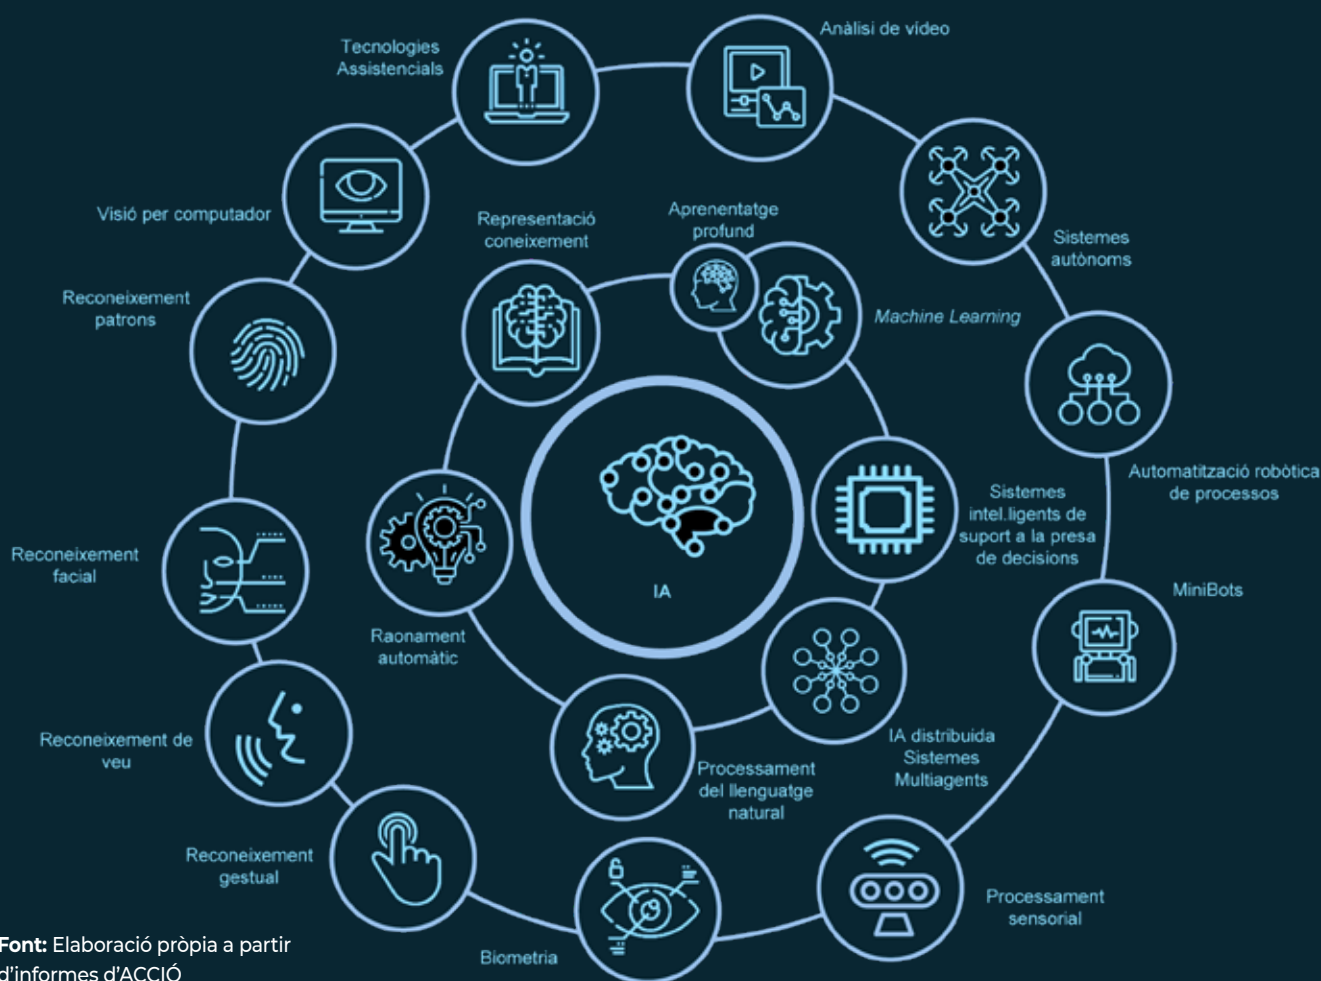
Tecnologies Assistencials

Anàlisi de vídeo

Sistemes autònoms

Visió per computador

Representació coneixement

Aprenentatge profund

Machine Learning

Reconeixement patrons

Automatització robòtica de processos

IA

Sistemes intel.ligents de suport a la presa de decisions

Reconeixement facial

MiniBots

Raonament automàtic

IA distribuida Sistemes Multiagents

Reconeixement de veu

Processament del llenguatge natural

Reconeixement gestual

Processament sensorial

Biometria

**Font:** Elaboració pròpia a partir d'informes d'ACCIÓ